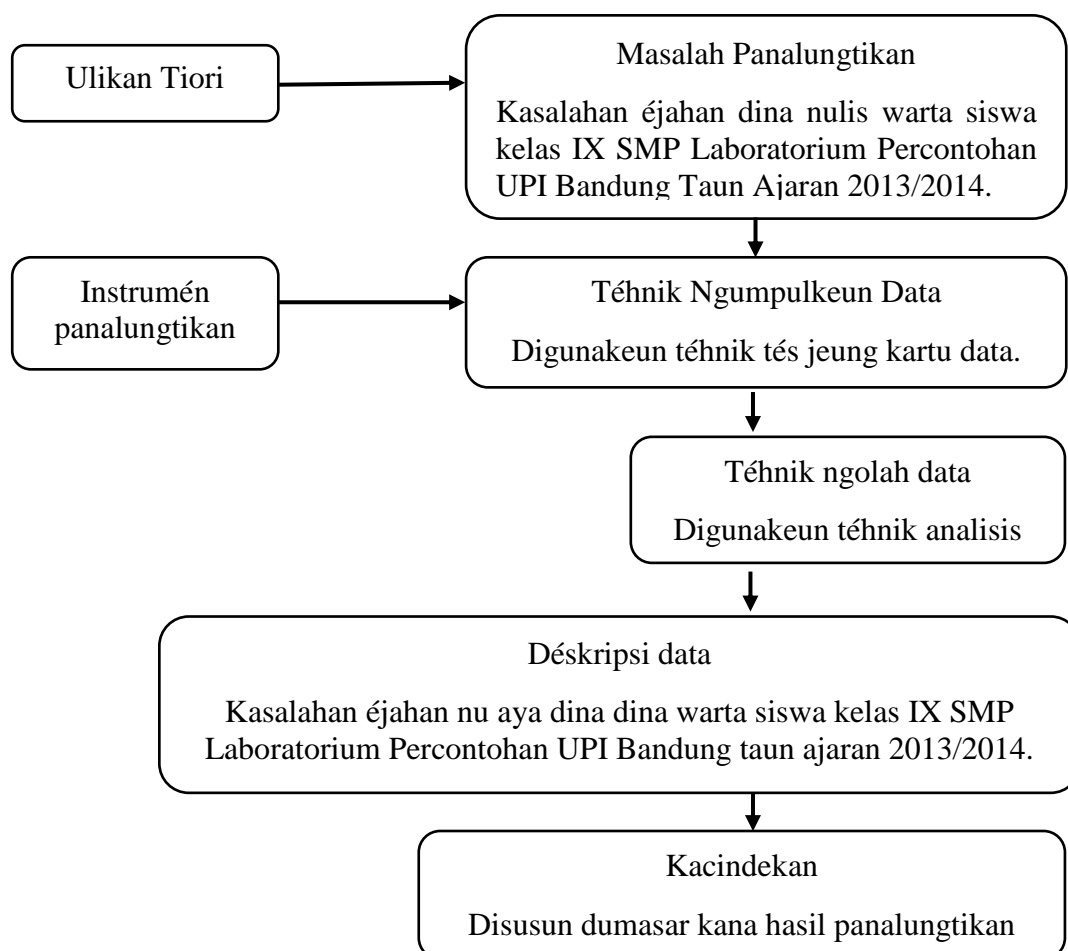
Ulikan Tiori

Masalah Panalungtikan

Kasalahan éjahan dina nulis warta siswa kelas IX SMP Laboratorium Percontohan UPI Bandung Taun Ajaran 2013/2014.

Instrumén panalungtikan

Téhnik Ngumpulkeun Data

Digunakeun téhnik tés jeung kartu data.

Téhnik ngolah data

Digunakeun téhnik analisis

Déskripsi data

Kasalahan éjahan nu aya dina dina warta siswa kelas IX SMP Laboratorium Percontohan UPI Bandung taun ajaran 2013/2014.

Kacindekan

Disusun dumasar kana hasil panalungtikan